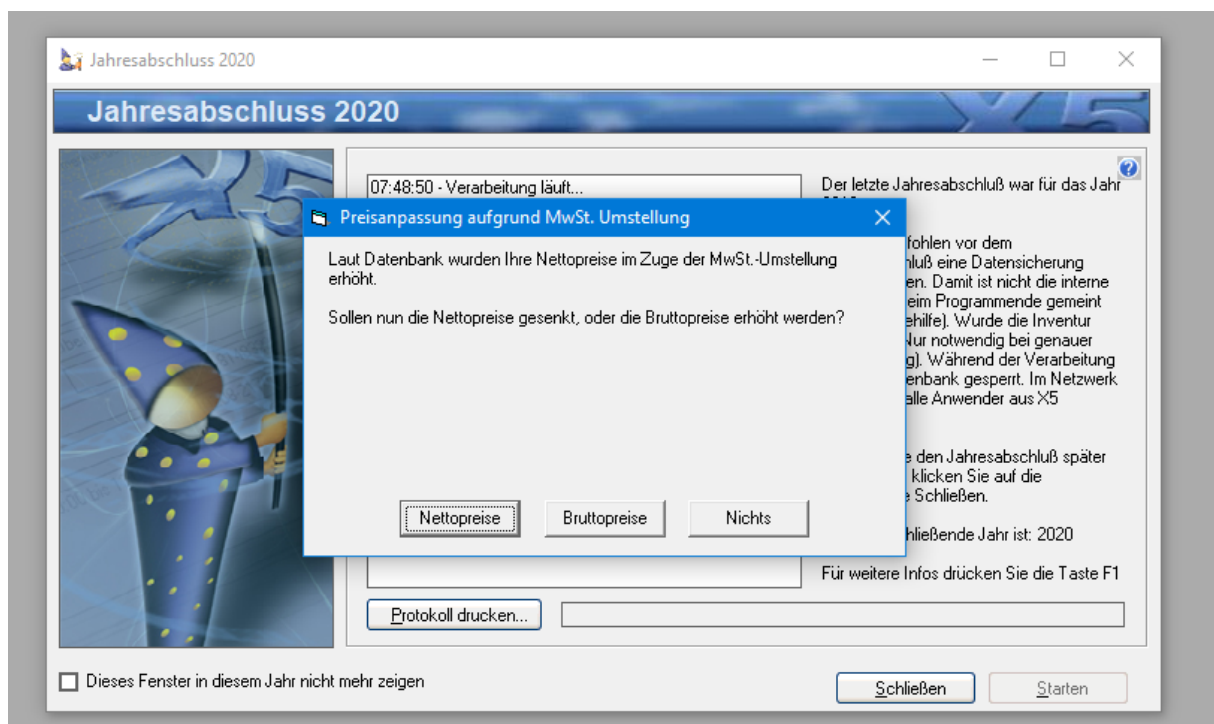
Jahresabschluss 2020

Jahresabschluss 2020

X5

07:48:50 - Verarbeitung läuft...

Der letzte Jahresabschluß war für das Jahr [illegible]

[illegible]fohlen vor dem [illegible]hluß eine Datensicherung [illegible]en. Damit ist nicht die interne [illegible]eim Programmende gemeint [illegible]hilfe). Wurde die Inventur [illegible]Nur notwendig bei genauer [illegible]g). Während der Verarbeitung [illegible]enbank gesperrt. Im Netzwerk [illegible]alle Anwender aus X5

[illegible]e den Jahresabschluß später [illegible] klicken Sie auf die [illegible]e Schließen.

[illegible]hließende Jahr ist: 2020

Für weitere Infos drücken Sie die Taste F1

Protokoll drucken...

Preisanpassung aufgrund MwSt. Umstellung

Laut Datenbank wurden Ihre Nettopreise im Zuge der MwSt.-Umstellung erhöht.

Sollen nun die Nettopreise gesenkt, oder die Bruttopreise erhöht werden?

Nettopreise

Bruttopreise

Nichts

Dieses Fenster in diesem Jahr nicht mehr zeigen

Schließen

Starten